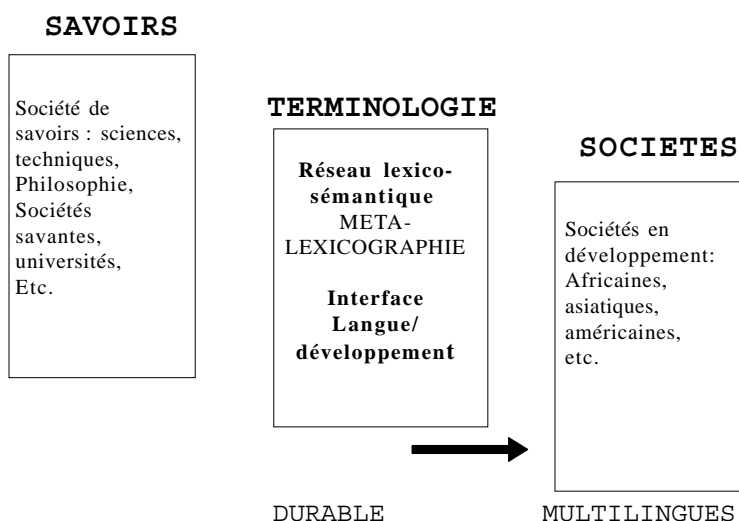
SAVOIRS

Société de savoirs : sciences, techniques, Philosophie, Sociétés savantes, universités, Etc.

TERMINOLOGIE

Réseau lexico-sémantique META-LEXICOGRAPHIE

Interface Langue/ développement

SOCIETES

Sociétés en développement: Africaines, asiatiques, américaines, etc.

DURABLE

MULTILINGUES